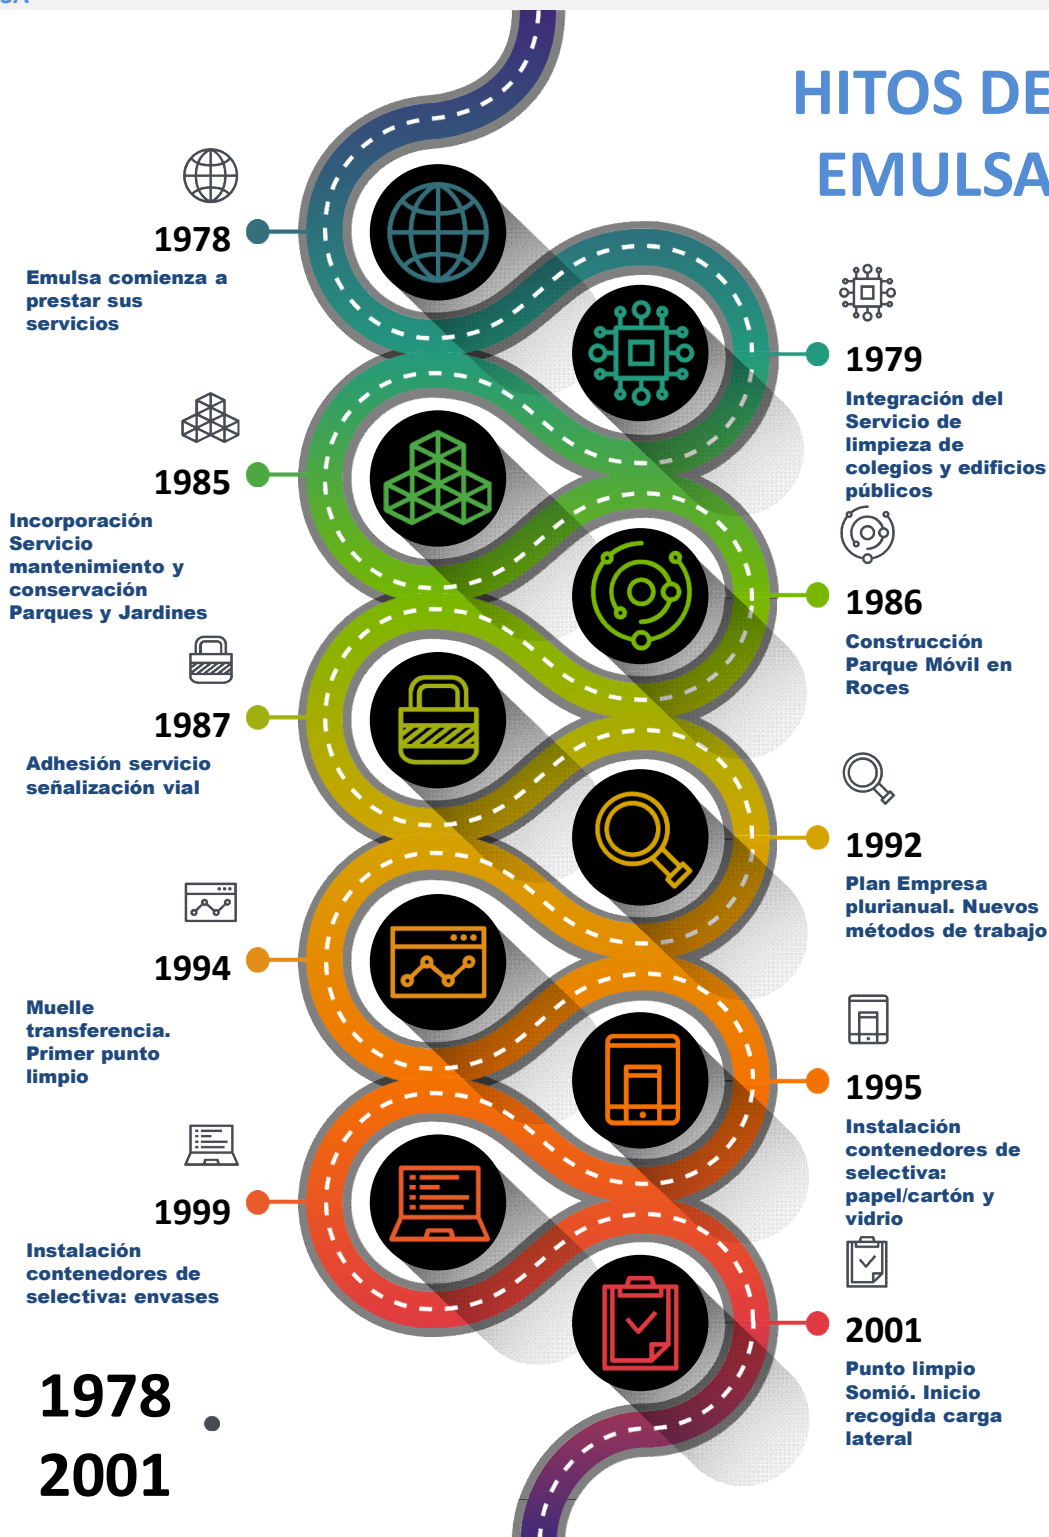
HITOS DE EMULSA

1978
Emulsa comienza a prestar sus servicios

1979
Integración del Servicio de limpieza de colegios y edificios públicos

1985
Incorporación Servicio mantenimiento y conservación Parques y Jardines

1986
Construcción Parque Móvil en Roces

1987
Adhesión servicio señalización vial

1992
Plan Empresa plurianual. Nuevos métodos de trabajo

1994
Muelle transferencia. Primer punto limpio

1995
Instalación contenedores de selectiva: papel/cartón y vidrio

1999
Instalación contenedores de selectiva: envases

2001
Punto limpio Somió. Inicio recogida carga lateral

1978 · 2001